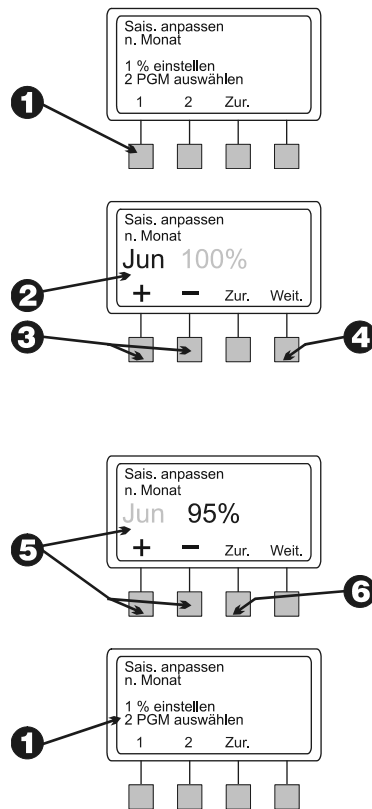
Sais. anpassen
n. Monat

1 % einstellen
2 PGM auswählen

1 2 Zur.

1

Sais. anpassen
n. Monat
Jun 100%
+ − Zur. Weit.

2

3

4

Sais. anpassen
n. Monat
Jun 95%
+ − Zur. Weit.

5

6

Sais. anpassen
n. Monat

1 % einstellen
2 PGM auswählen

1 2 Zur.

1